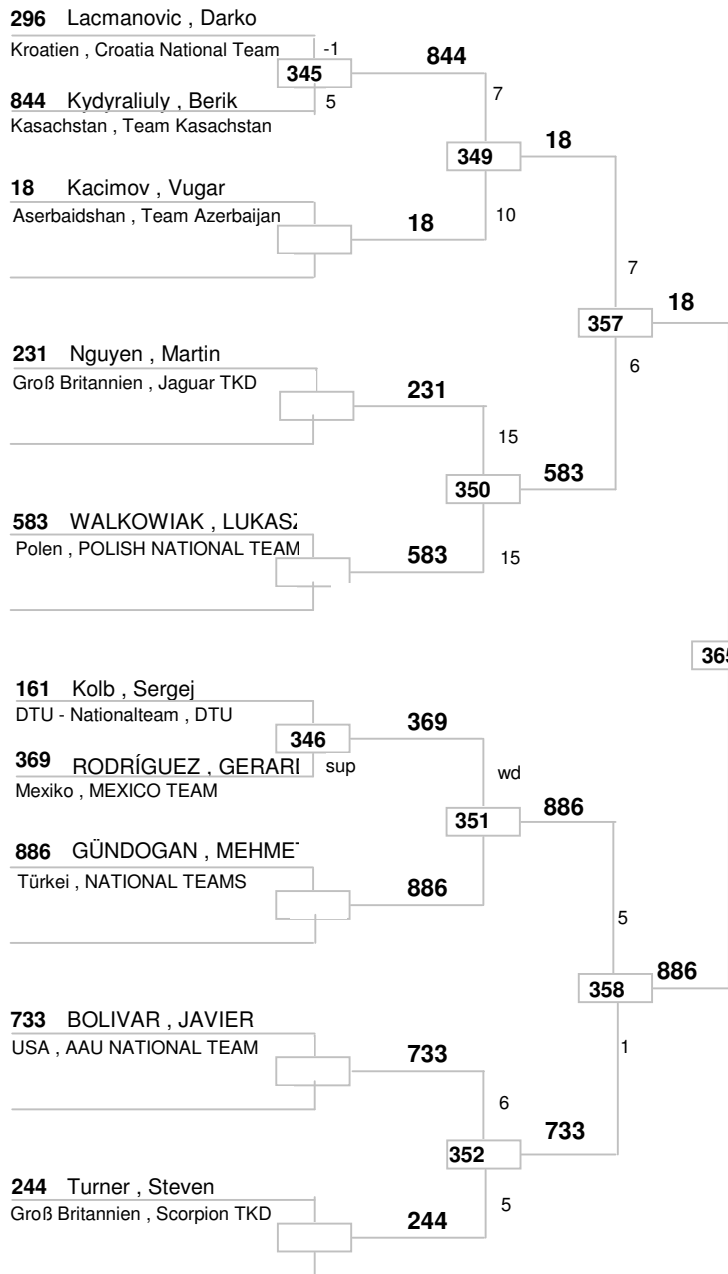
296 Lacmanovic , Darko
Kroatien , Croatia National Team
-1
345
844
844 Kydyraliuly , Berik
5
Kasachstan , Team Kasachstan
7
349
18
18 Kacimov , Vugar
Aserbaidshan , Team Azerbaijan
10
18
7
357
18
231 Nguyen , Martin
6
Groß Britannien , Jaguar TKD
231
15
350
583
583 WALKOWIAK , LUKASZ
Polen , POLISH NATIONAL TEAM
583
15
365
161 Kolb , Sergej
DTU - Nationalteam , DTU
369
346
369 RODRÍGUEZ , GERARI
sup
wd
Mexiko , MEXICO TEAM
351
886
886 GÜNDOGAN , MEHMET
Türkei , NATIONAL TEAMS
886
5
358
886
733 BOLIVAR , JAVIER
USA , AAU NATIONAL TEAM
1
733
6
733
352
244 Turner , Steven
5
Groß Britannien , Scorpion TKD
244